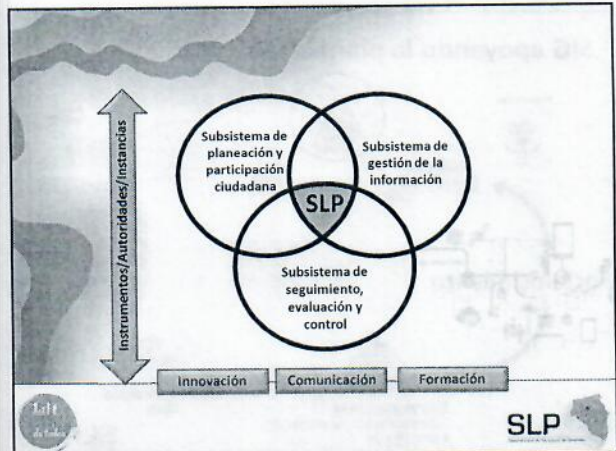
Instrumentos/Autoridades/Instancias

Subsistema de planeación y participación ciudadana

Subsistema de gestión de la información

SLP

Subsistema de seguimiento, evaluación y control

Innovación

Comunicación

Formación

SLP